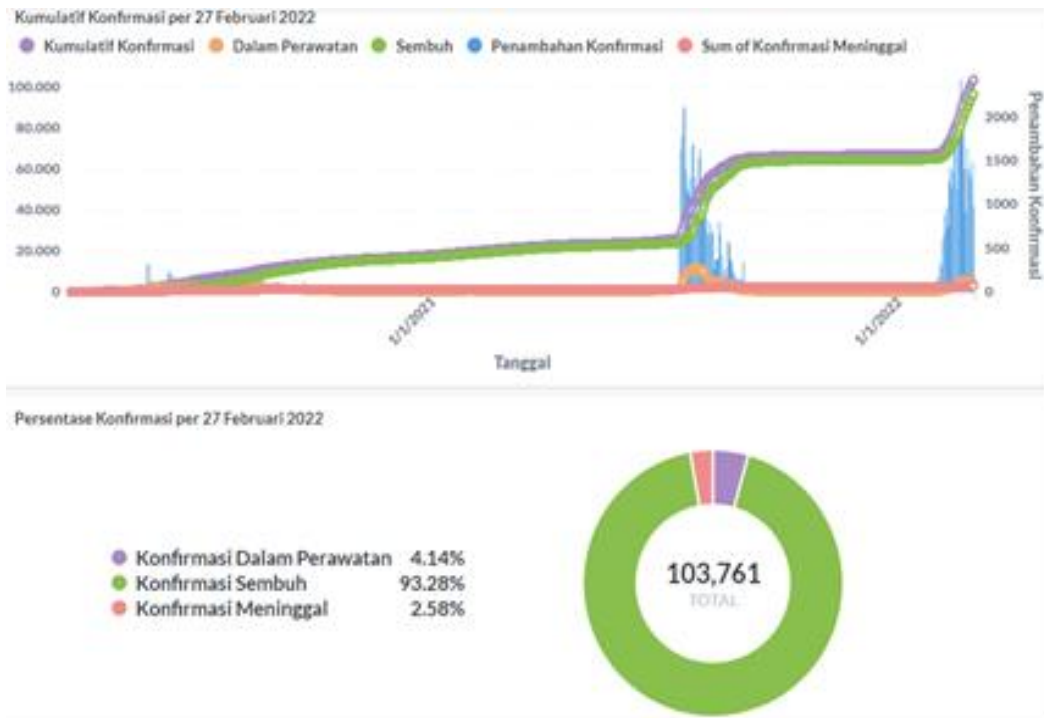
Kumulatif Konfirmasi per 27 Februari 2022

Kumulatif Konfirmasi
Dalam Perawatan
Sembuh
Penambahan Konfirmasi
Sum of Konfirmasi Meninggal

100.000
80.000
60.000
40.000
20.000
0

2000
1500
1000
500
0

Penambahan Konfirmasi

1/1/2021
1/1/2022

Tanggal

Persentase Konfirmasi per 27 Februari 2022

Konfirmasi Dalam Perawatan 4.14%
Konfirmasi Sembuh 93.28%
Konfirmasi Meninggal 2.58%

103,761
TOTAL